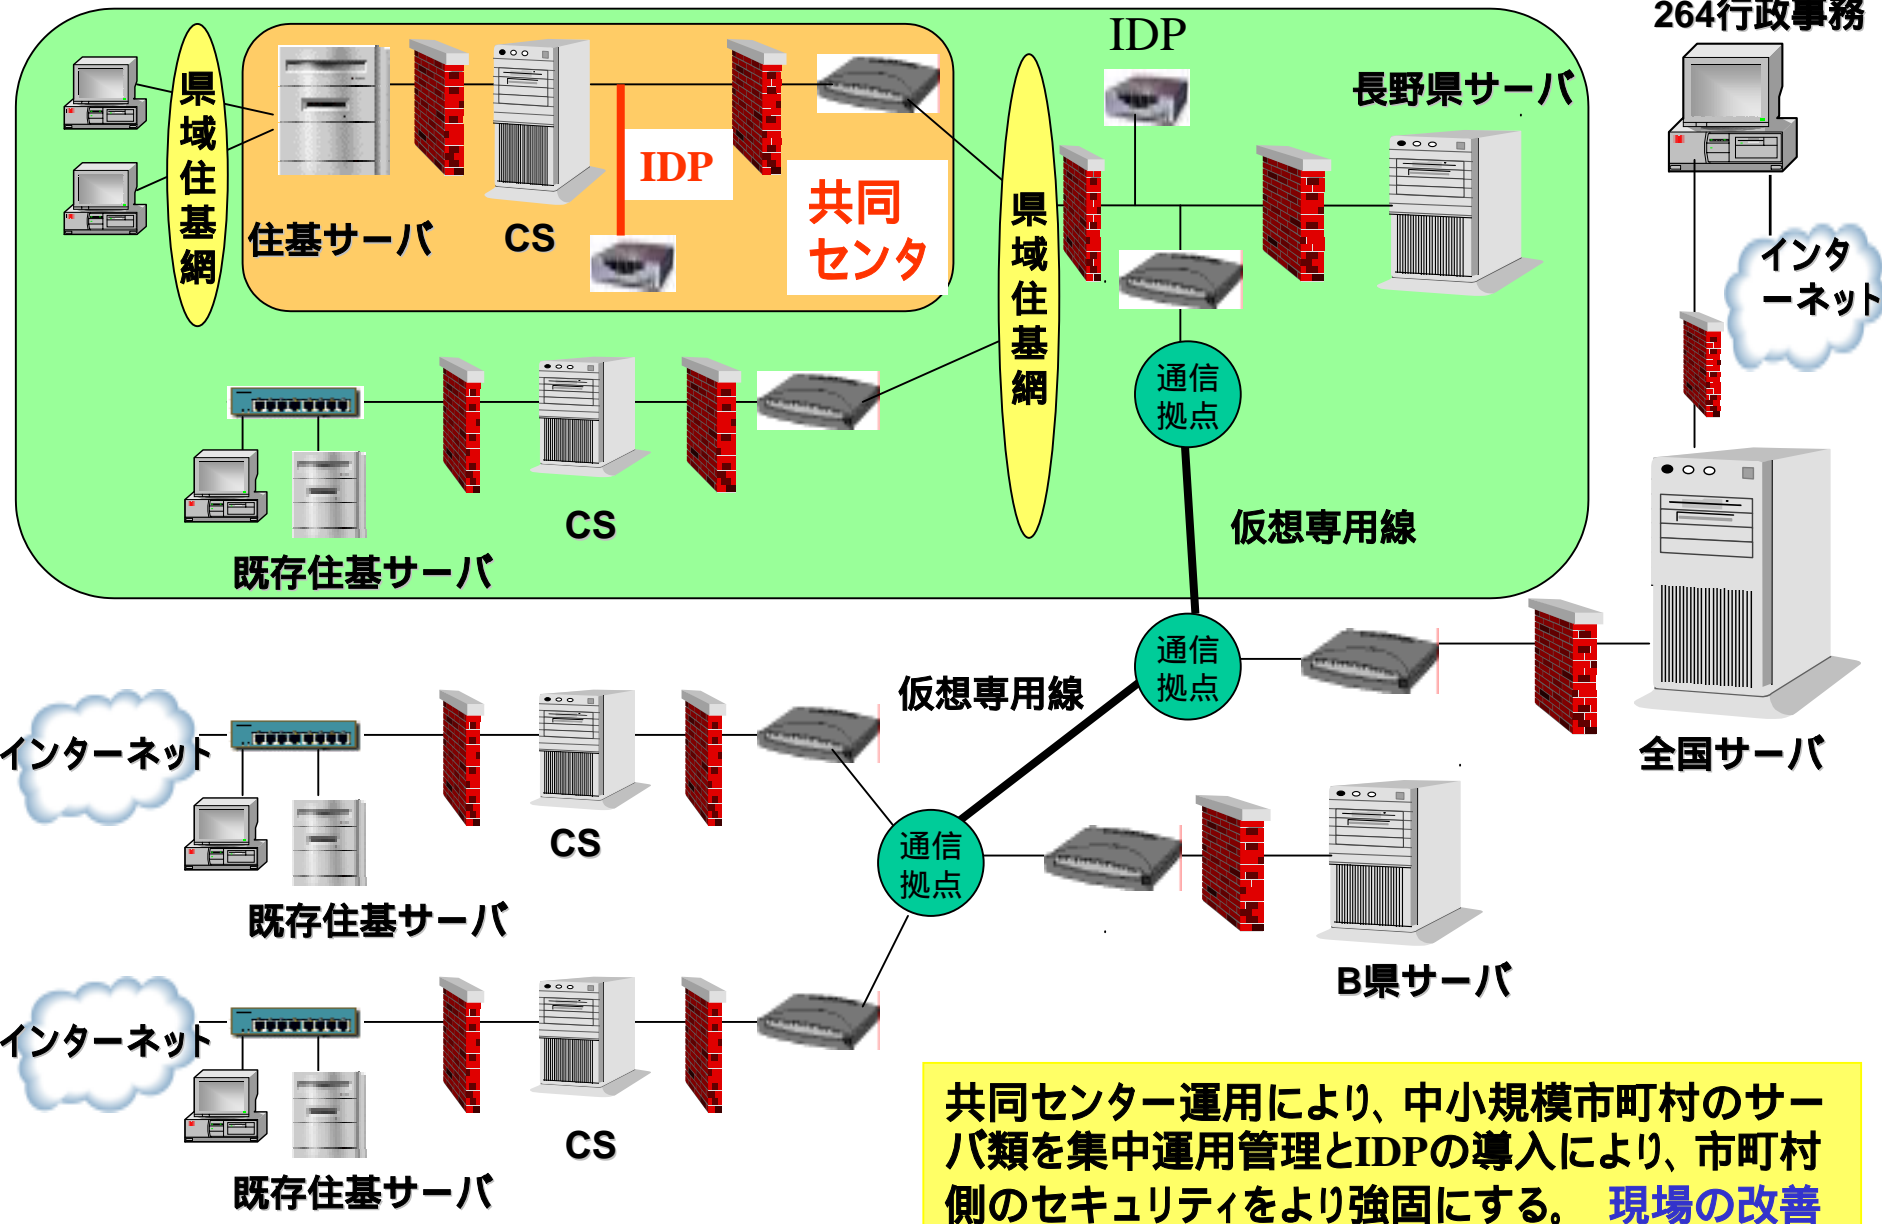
264行政事務

IDP

長野県サーバ

県域住基網

住基サーバ

CS

IDP

共同センタ

県域住基網

インターネット

通信拠点

CS

既存住基サーバ

仮想専用線

通信拠点

仮想専用線

全国サーバ

インターネット

CS

既存住基サーバ

通信拠点

B県サーバ

インターネット

CS

既存住基サーバ

共同センター運用により、中小規模市町村のサーバ類を集中運用管理とIDPの導入により、市町村側のセキュリティをより強固にする。 現場の改善